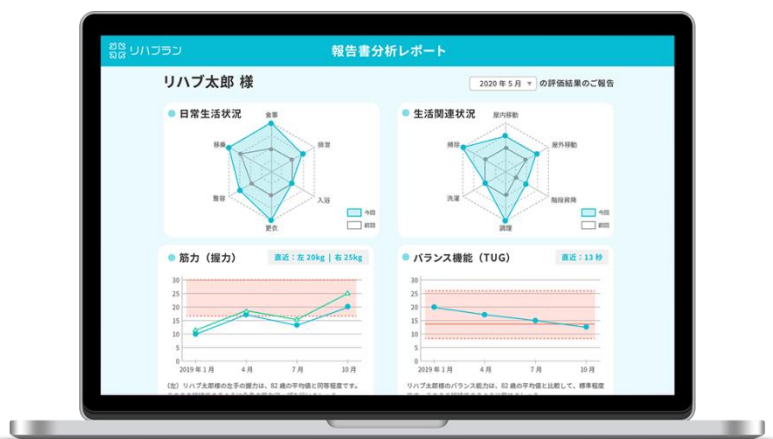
リハプラン

報告書分析レポート

リハブ太郎 様

2020 年 5 月 ▼ の評価結果のご報告

日常生活状況

食事
排泄
入浴
更衣
整容
移乗

今回
前回

生活関連状況

屋内移動
屋外移動
階段昇降
調理
洗濯
掃除

今回
前回

筋力（握力）

直近：左 20kg ｜ 右 25kg

30
25
20
15
10
5
0

2019 年 1 月
4 月
7 月
10 月

（左）リハブ太郎様の左手の握力は、82 歳の平均値と同等程度です。
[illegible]

バランス機能（TUG）

直近：13 秒

30
25
20
15
10
5
0

2019 年 1 月
4 月
7 月
10 月

リハブ太郎様のバランス能力は、82 歳の平均値と比較して、標準程度
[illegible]